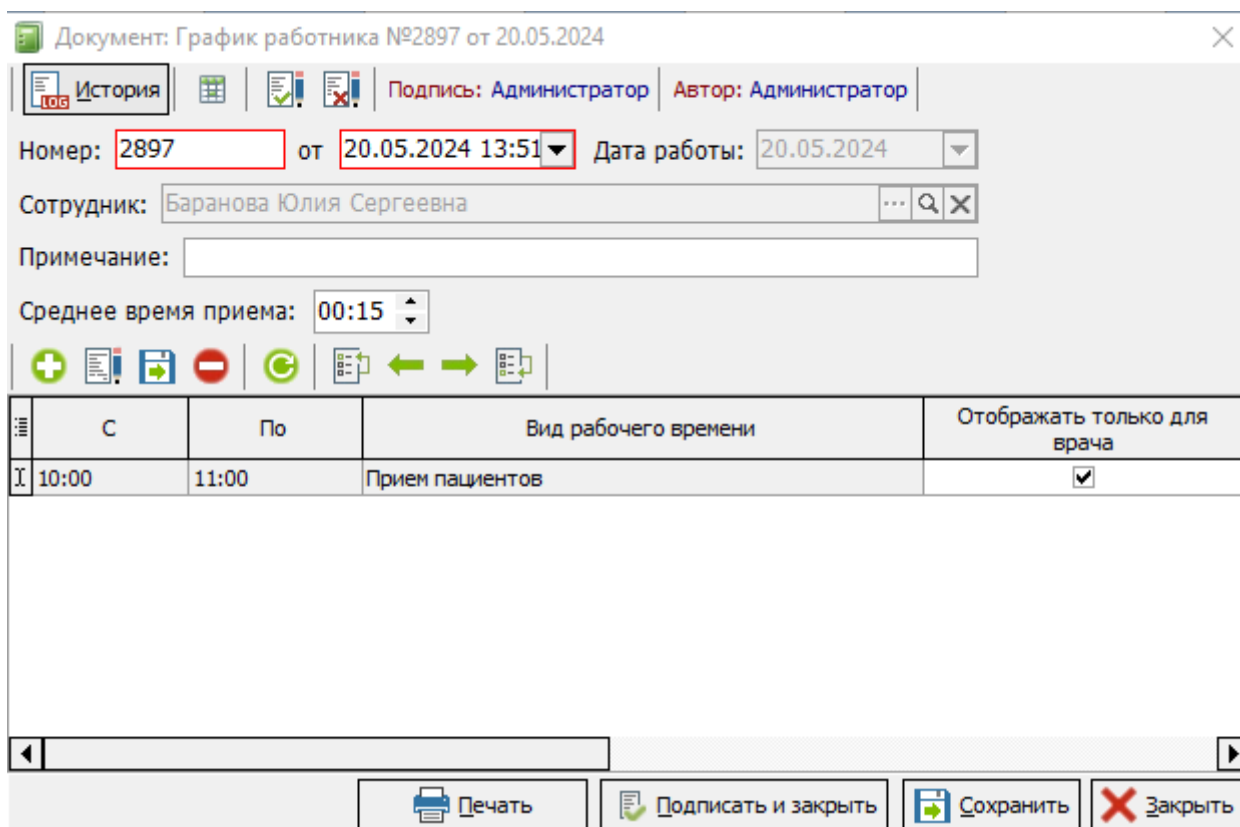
Документ: График работника №2897 от 20.05.2024

LOG История | Подпись: Администратор | Автор: Администратор

Номер: 2897 от 20.05.2024 13:51 Дата работы: 20.05.2024

Сотрудник: Баранова Юлия Сергеевна

Примечание:

Среднее время приема: 00:15

| С | По | Вид рабочего времени | Отображать только для врача |
|---|---|---|---|
| 10:00 | 11:00 | Прием пациентов | ✓ |

Печать | Подписать и закрыть | Сохранить | Закрыть